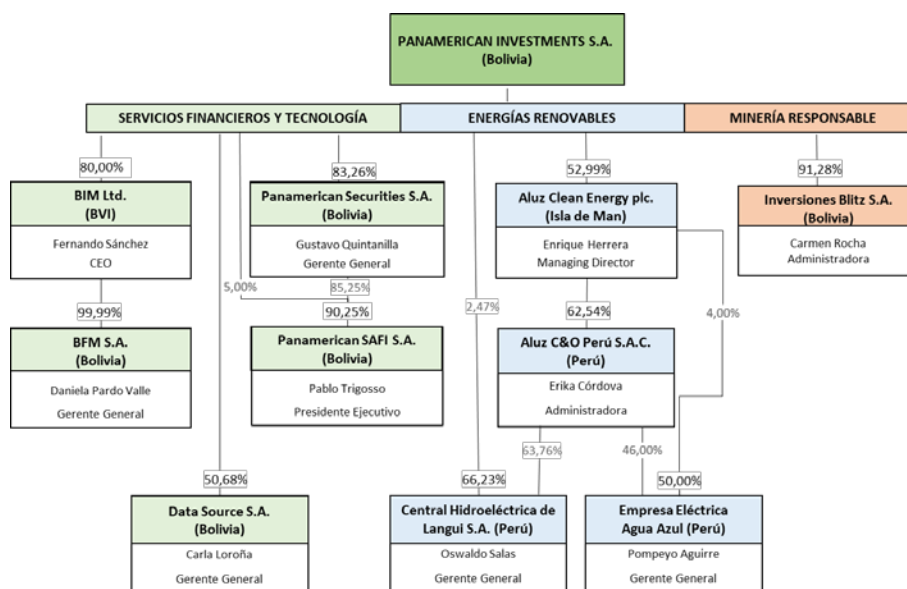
PANAMERICAN INVESTMENTS S.A.
(Bolivia)

SERVICIOS FINANCIEROS Y TECNOLOGÍA

ENERGÍAS RENOVABLES

MINERÍA RESPONSABLE

80,00%

BIM Ltd.
(BVI)
Fernando Sánchez
CEO

99,99%

BFM S.A.
(Bolivia)
Daniela Pardo Valle
Gerente General

83,26%

Panamerican Securities S.A.
(Bolivia)
Gustavo Quintanilla
Gerente General

5,00%

85,25%

90,25%

Panamerican SAFI S.A.
(Bolivia)
Pablo Trigosso
Presidente Ejecutivo

50,68%

Data Source S.A.
(Bolivia)
Carla Loroña
Gerente General

2,47%

52,99%

Aluz Clean Energy plc.
(Isla de Man)
Enrique Herrera
Managing Director

62,54%

Aluz C&O Perú S.A.C.
(Perú)
Erika Córdova
Administradora

63,76%

46,00%

4,00%

66,23%

Central Hidroeléctrica de Langui S.A. (Perú)
Oswaldo Salas
Gerente General

50,00%

Empresa Eléctrica Agua Azul (Perú)
Pompeyo Aguirre
Gerente General

91,28%

Inversiones Blitz S.A.
(Bolivia)
Carmen Rocha
Administradora